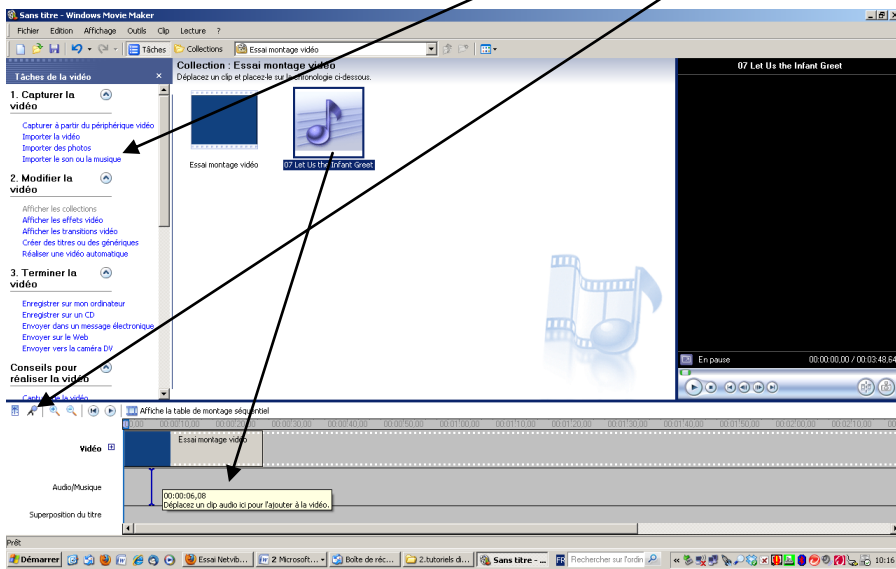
Sans titre - Windows Movie Maker

Fichier Edition Affichage Outils Clip Lecture ?

Tâches Collections Essai montage vidéo

Tâches de la vidéo

Collection : Essai montage vidéo
Déplacez un clip et placez-le sur la chronologie ci-dessous.

07 Let Us the Infant Greet

1. Capturer la vidéo

Capturer à partir du périphérique vidéo
Importer la vidéo
Importer des photos
Importer le son ou la musique

2. Modifier la vidéo

Afficher les collections
Afficher les effets vidéo
Afficher les transitions vidéo
Créer des titres ou des génériques
Réaliser une vidéo automatique

3. Terminer la vidéo

Enregistrer sur mon ordinateur
Enregistrer sur un CD
Envoyer dans un message électronique
Envoyer sur le Web
Envoyer vers la caméra DV

Conseils pour réaliser la vidéo

Capturer la vidéo

Essai montage vidéo

07 Let Us the Infant Greet

En pause

00:00:00,00 / 00:03:48,64

Affiche la table de montage séquentiel

Vidéo

Essai montage vidéo

Audio/Musique

00:00:06,08
Déplacez un clip audio ici pour l'ajouter à la vidéo.

Superposition du titre

Prêt

Démarrer Essai Netvib... 2 Microsoft... Boîte de réc... 2.tutoriels di... Sans titre -... Rechercher sur l'ordin 10:16